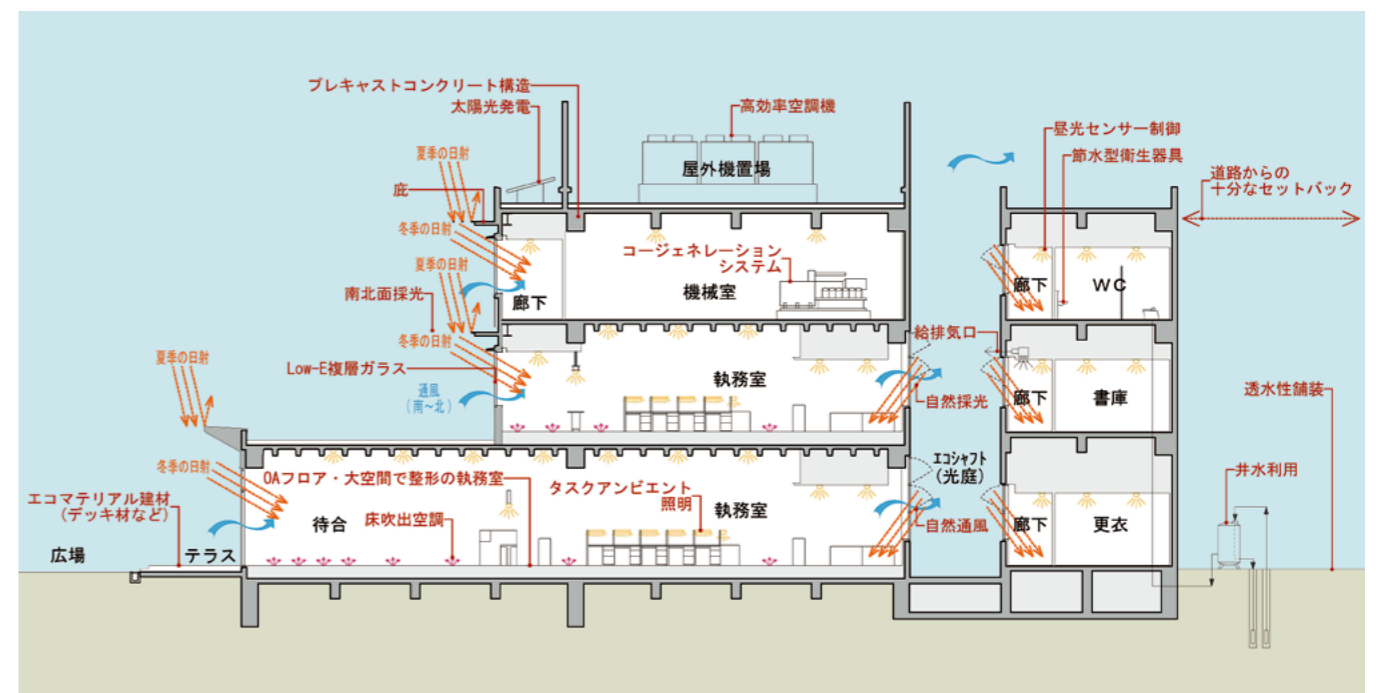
プレキャストコンクリート構造
太陽光発電
高効率空調機
屋外機置場
夏季の日射
庇
冬季の日射
夏季の日射
南北面採光
冬季の日射
Low-E複層ガラス
通風
（南~北）
廊下
コージェネレーション
システム
機械室
執務室
夏季の日射
冬季の日射
エコマテリアル建材
（デッキ材など）
広場
テラス
待合
OAフロア・大空間で整形の執務室
床吹出空調
タスクアンビエント
照明
執務室
給排気口
自然採光
エコシャフト
（光庭）
自然通風
昼光センサー制御
節水型衛生器具
道路からの
十分なセットバック
廊下
WC
廊下
書庫
廊下
更衣
透水性舗装
井水利用